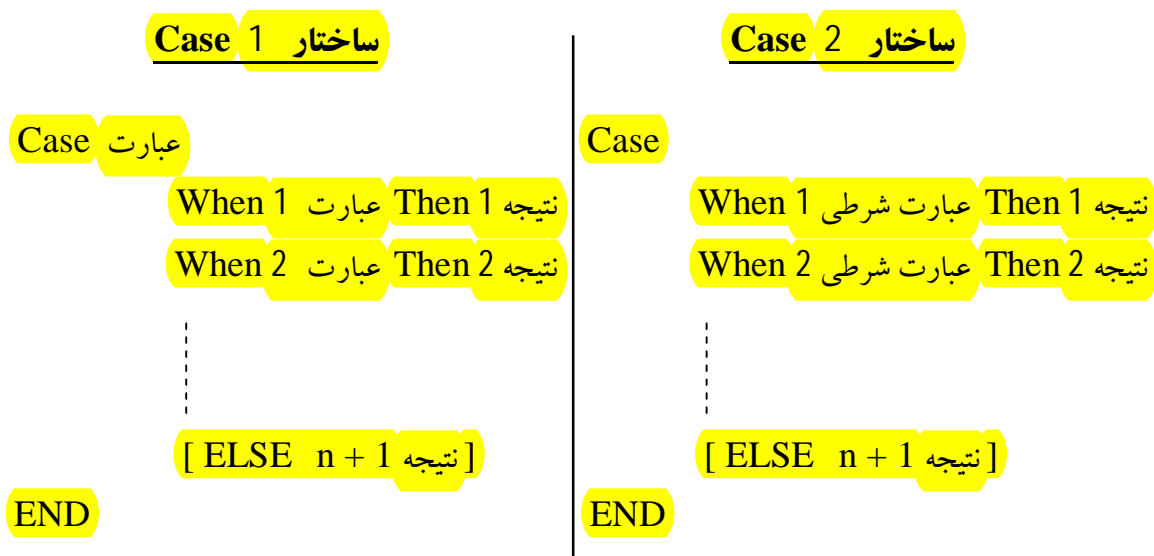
ساختار 1 Case

Case عبارت

When 1 عبارت Then 1 نتیجه

When 2 عبارت Then 2 نتیجه

[ ELSE n + 1 نتیجه]

END

ساختار 2 Case

Case

When 1 عبارت شرطی Then 1 نتیجه

When 2 عبارت شرطی Then 2 نتیجه

[ ELSE n + 1 نتیجه]

END